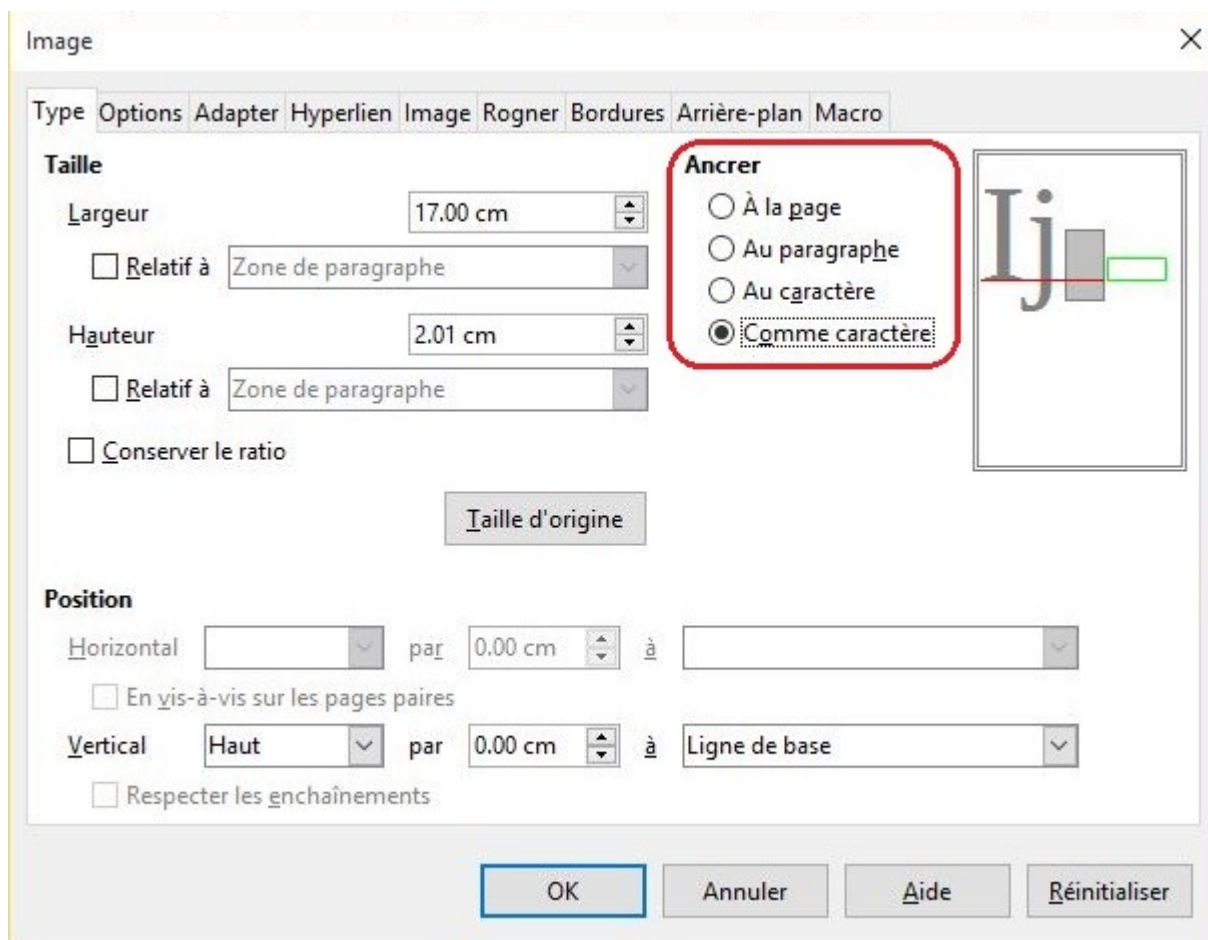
Image
×

Type Options Adapter Hyperlien Image Rogner Bordures Arrière-plan Macro

Taille

Largeur 17.00 cm

Relatif à Zone de paragraphe

Hauteur 2.01 cm

Relatif à Zone de paragraphe

Conserver le ratio

Taille d'origine

Ancrer
À la page
Au paragraphe
Au caractère
Comme caractère

Ij

Position

Horizontal par 0.00 cm à

En vis-à-vis sur les pages paires

Vertical Haut par 0.00 cm à Ligne de base

Respecter les enchaînements

OK Annuler Aide Réinitialiser